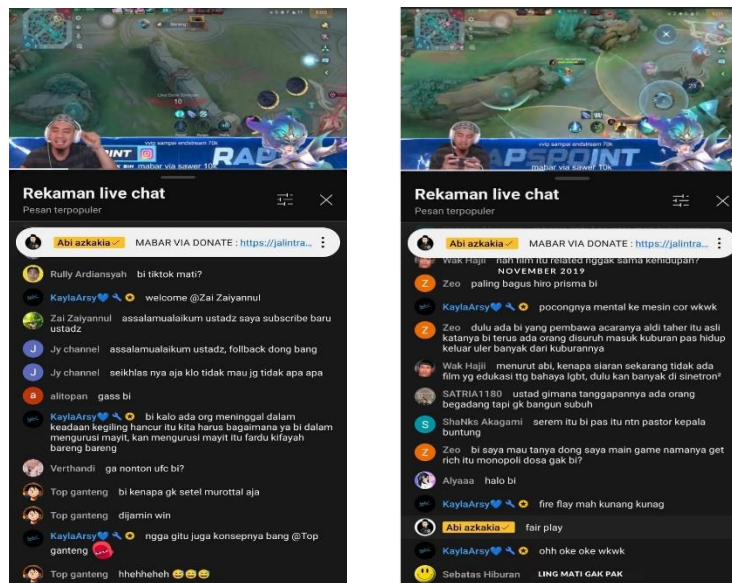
mabar via sawer 10k

Rekaman live chat
Pesan terpopuler

Abi azkakia MABAR VIA DONATE : https://jalintra...

Rully Ardiansyah bi tiktok mati?

KaylaArsy welcome @Zai Zaiyannul

Zai Zaiyannul assalamualaikum ustadz saya subscribe baru ustadz

Jy channel assalamualaikum ustadz, follback dong bang

Jy channel seikhlas nya aja klo tidak mau jg tidak apa apa

alitopan gass bi

KaylaArsy bi kalo ada org meninggal dalam keadaan kegiling hancur itu kita harus bagaimana ya bi dalam mengurusi mayit, kan mengurusi mayit itu fardu kifayah bareng bareng

Verthandi ga nonton ufc bi?

Top ganteng bi kenapa gk setel murottal aja

Top ganteng dijamin win

KaylaArsy ngga gitu juga konsepnya bang @Top ganteng

Top ganteng hhehheheh 😆😆😆

APSPOINT
mabar via sawer 10k

Rekaman live chat
Pesan terpopuler

Abi azkakia MABAR VIA DONATE : https://jalintra...

Wak Haji nah film itu related nggak sama kehidupan? NOVEMBER 2019

Zeo paling bagus hiro prisma bi

KaylaArsy pocongnya mental ke mesin cor wkwk

Zeo dulu ada bi yang pembawa acaranya aldi taher itu asli katanya bi terus ada orang disuruh masuk kuburan pas hidup keluar uler banyak dari kuburannya

Wak Haji menurut abi, kenapa siaran sekarang tidak ada film yg edukasi ttg bahaya lgbt, dulu kan banyak di sinetron²

SATRIA1180 ustad gimana tanggapannya ada orang begadang tapi gk bangun subuh

ShaNks Akagami serem itu bi pas itu ntn pastor kepala buntung

Zeo bi saya mau tanya dong saya main game namanya get rich itu monopoli dosa gak bi?

Alyaaa halo bi

KaylaArsy fire flay mah kunang kunag

Abi azkakia fair play

KaylaArsy ohh oke oke wkwk

Sebatas Hiburan LING MATI GAK PAK